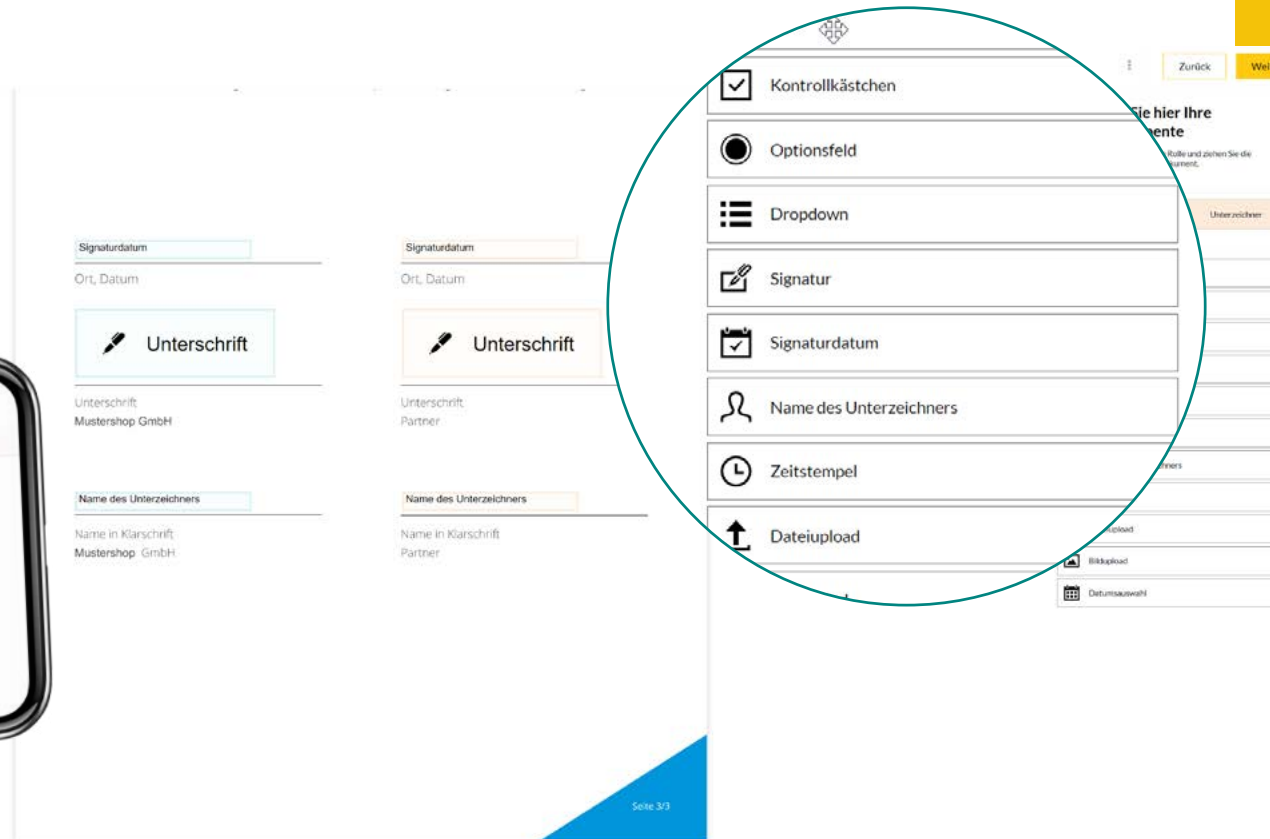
Signaturdatum
Ort, Datum
Unterschrift
Unterschrift
Mustershop GmbH

Name des Unterzeichners
Name in Klarschrift
Mustershop GmbH

Signaturdatum
Ort, Datum
Unterschrift
Unterschrift
Partner

Name des Unterzeichners
Name in Klarschrift
Partner

Seite 3/3

Kontrollkästchen
Optionsfeld
Dropdown
Signatur
Signaturdatum
Name des Unterzeichners
Zeitstempel
Dateiupload

Zurück
Wei

Sie hier Ihre
ente
Rolle und ziehen Sie die
ument.
Unterzeichner
hners
upload
Bildupload
Datumsauswahl